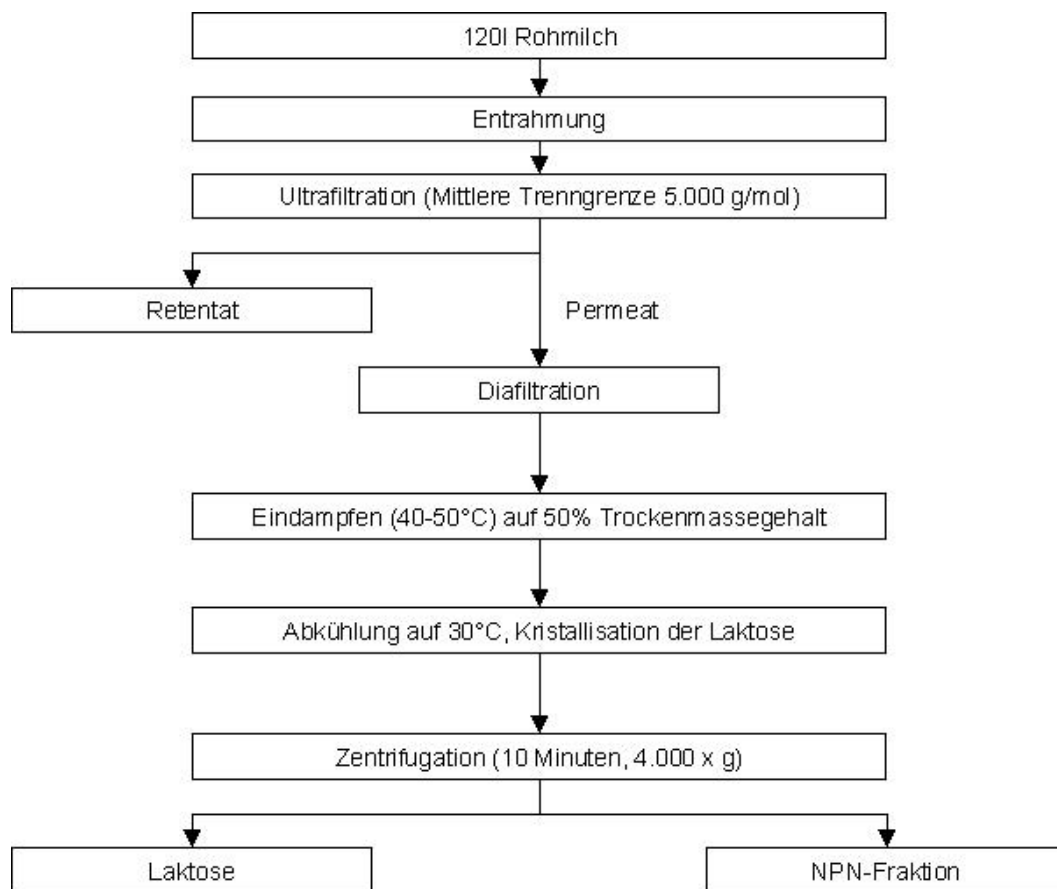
120l Rohmilch

Entrahmung

Ultrafiltration (Mittlere Trenngrenze 5.000 g/mol)

Retentat

Permeat

Diafiltration

Eindampfen (40-50°C) auf 50% Trockenmassegehalt

Abkühlung auf 30°C, Kristallisation der Laktose

Zentrifugation (10 Minuten, 4.000 x g)

Laktose

NPN-Fraktion